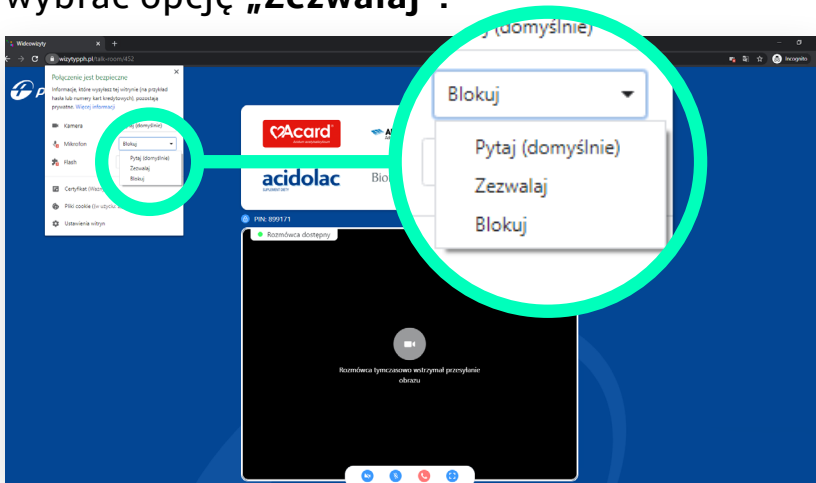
wybrać opcję „Zezwalaj”.

Widcowizyty

wizytyph.pl/talk-room/452

Incognito

Połączenie jest bezpieczne

Informacje, które wysyłasz tej witrynie (na przykład hasła lub numery kart kredytowych), pozostają prywatne. Więcej informacji

Kamera

(domyślnie)

Mikrofon

Blokuj

Pytaj (domyślnie)

Zezwalaj

Blokuj

Flash

Certyfikat (Ważny)

Pliki cookie

Ustawienia witryn

Acard

acidolac

Bio

PIN: 899171

Rozmówca dostępny

Rozmówca tymczasowo wstrzymał przesyłanie obrazu

(domyślnie)

Blokuj

Pytaj (domyślnie)

Zezwalaj

Blokuj